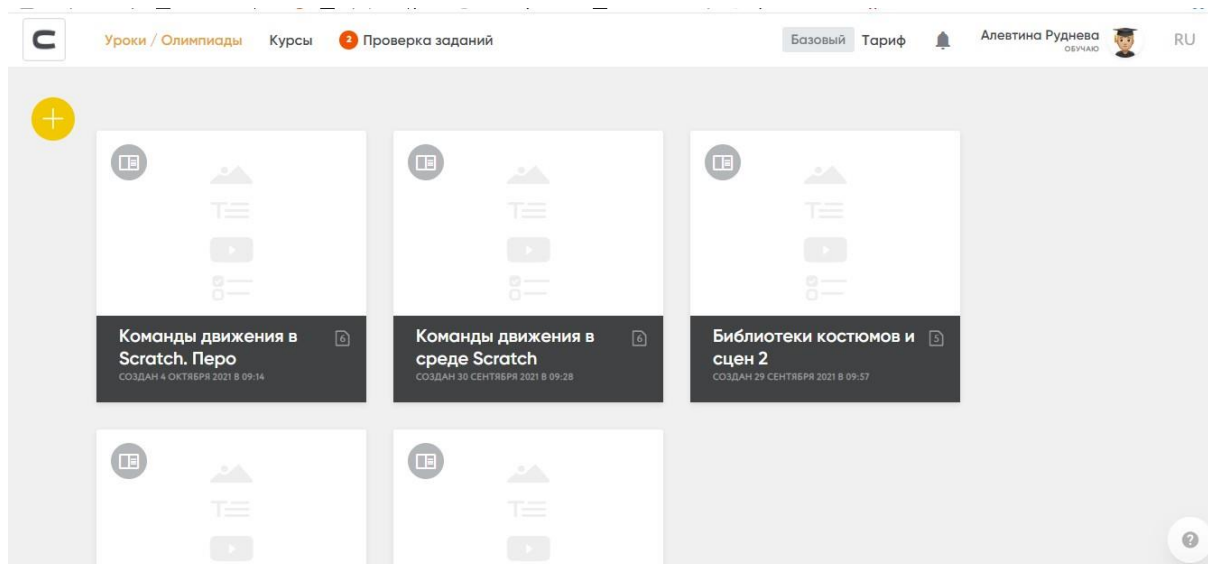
Уроки / Олимпиады Курсы 2 Проверка заданий

Базовый Тариф

Алевтина Руднева
ОБУЧАЮ

RU

Команды движения в Scratch. Перо
6
СОЗДАН 4 ОКТЯБРЯ 2021 В 09:14

Команды движения в среде Scratch
6
СОЗДАН 30 СЕНТЯБРЯ 2021 В 09:28

Библиотеки костюмов и сцен 2
5
СОЗДАН 29 СЕНТЯБРЯ 2021 В 09:57